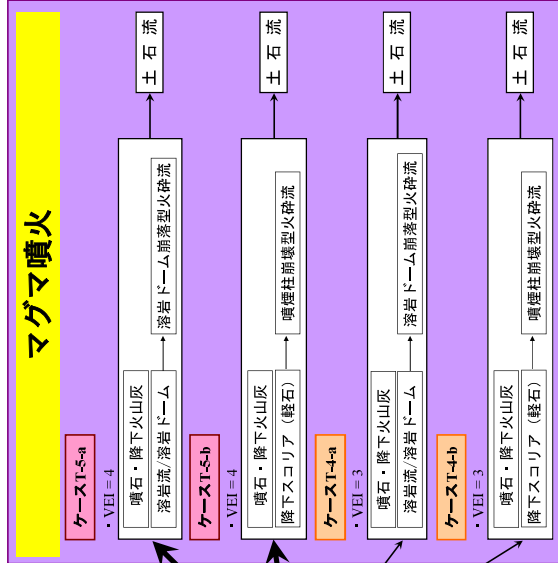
マグマ噴火

ケースT-5-a
・VEI = 4
噴石・降下火山灰
溶岩流/溶岩ドーム
溶岩ドーム崩落型火砕流
土石流

ケースT-5-b
・VEI = 4
噴石・降下火山灰
降下スコリア（軽石）
噴煙柱崩壊型火砕流
土石流

ケースT-4-a
・VEI = 3
噴石・降下火山灰
溶岩流/溶岩ドーム
溶岩ドーム崩落型火砕流
土石流

ケースT-4-b
・VEI = 3
噴石・降下火山灰
降下スコリア（軽石）
噴煙柱崩壊型火砕流
土石流